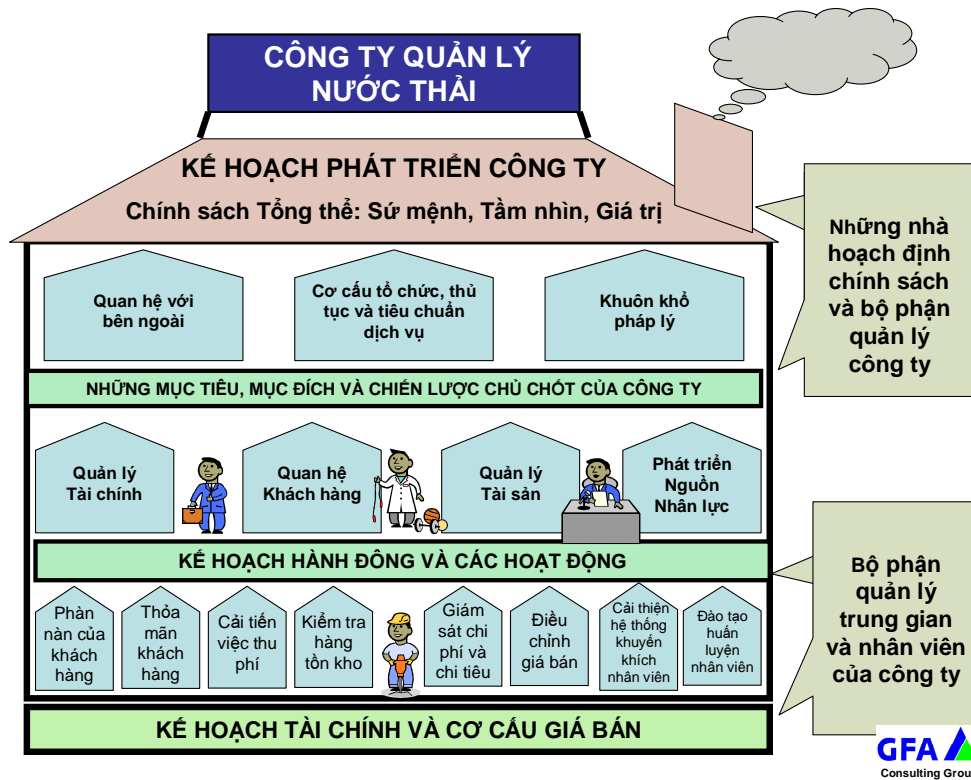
CÔNG TY QUẢN LÝ NƯỚC THẢI

KẾ HOẠCH PHÁT TRIỂN CÔNG TY

Chính sách Tổng thể: Sứ mệnh, Tầm nhìn, Giá trị

Những nhà hoạch định chính sách và bộ phận quản lý công ty

Quan hệ với bên ngoài

Cơ cấu tổ chức, thủ tục và tiêu chuẩn dịch vụ

Khuôn khổ pháp lý

NHỮNG MỤC TIÊU, MỤC ĐÍCH VÀ CHIẾN LƯỢC CHỦ CHỐT CỦA CÔNG TY

Quản lý Tài chính

Quan hệ Khách hàng

Quản lý Tài sản

Phát triển Nguồn Nhân lực

KẾ HOẠCH HÀNH ĐÔNG VÀ CÁC HOẠT ĐỘNG

Bộ phận quản lý trung gian và nhân viên của công ty

Phàn nàn của khách hàng

Thỏa mãn khách hàng

Cải tiến việc thu phí

Kiểm tra hàng tồn kho

Giám sát chi phí và chi tiêu

Điều chỉnh giá bán

Cải thiện hệ thống khuyến khích nhân viên

Đào tạo huấn luyện nhân viên

KẾ HOẠCH TÀI CHÍNH VÀ CƠ CẤU GIÁ BÁN

GFA

Consulting Grou